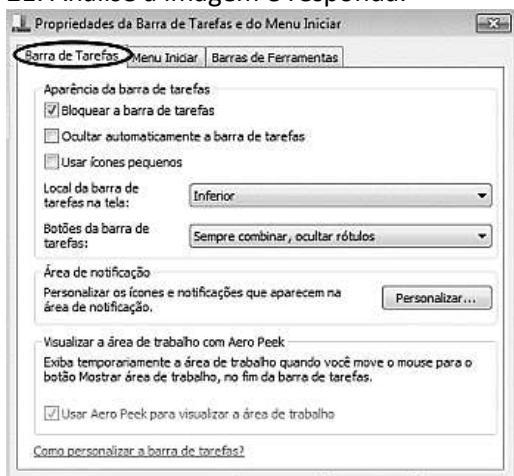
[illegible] Analise a imagem e responda:

Propriedades da Barra de Tarefas e do Menu Iniciar

Barra de Tarefas | Menu Iniciar | Barras de Ferramentas

Aparência da barra de tarefas

Bloquear a barra de tarefas

Ocultar automaticamente a barra de tarefas

Usar ícones pequenos

Local da barra de tarefas na tela: Inferior

Botões da barra de tarefas: Sempre combinar, ocultar rótulos

Área de notificação

Personalizar os ícones e notificações que aparecem na área de notificação.

Personalizar...

Visualizar a área de trabalho com Aero Peek

Exiba temporariamente a área de trabalho quando você move o mouse para o botão Mostrar área de trabalho, no fim da barra de tarefas.

Usar Aero Peek para visualizar a área de trabalho

Como personalizar a barra de tarefas?